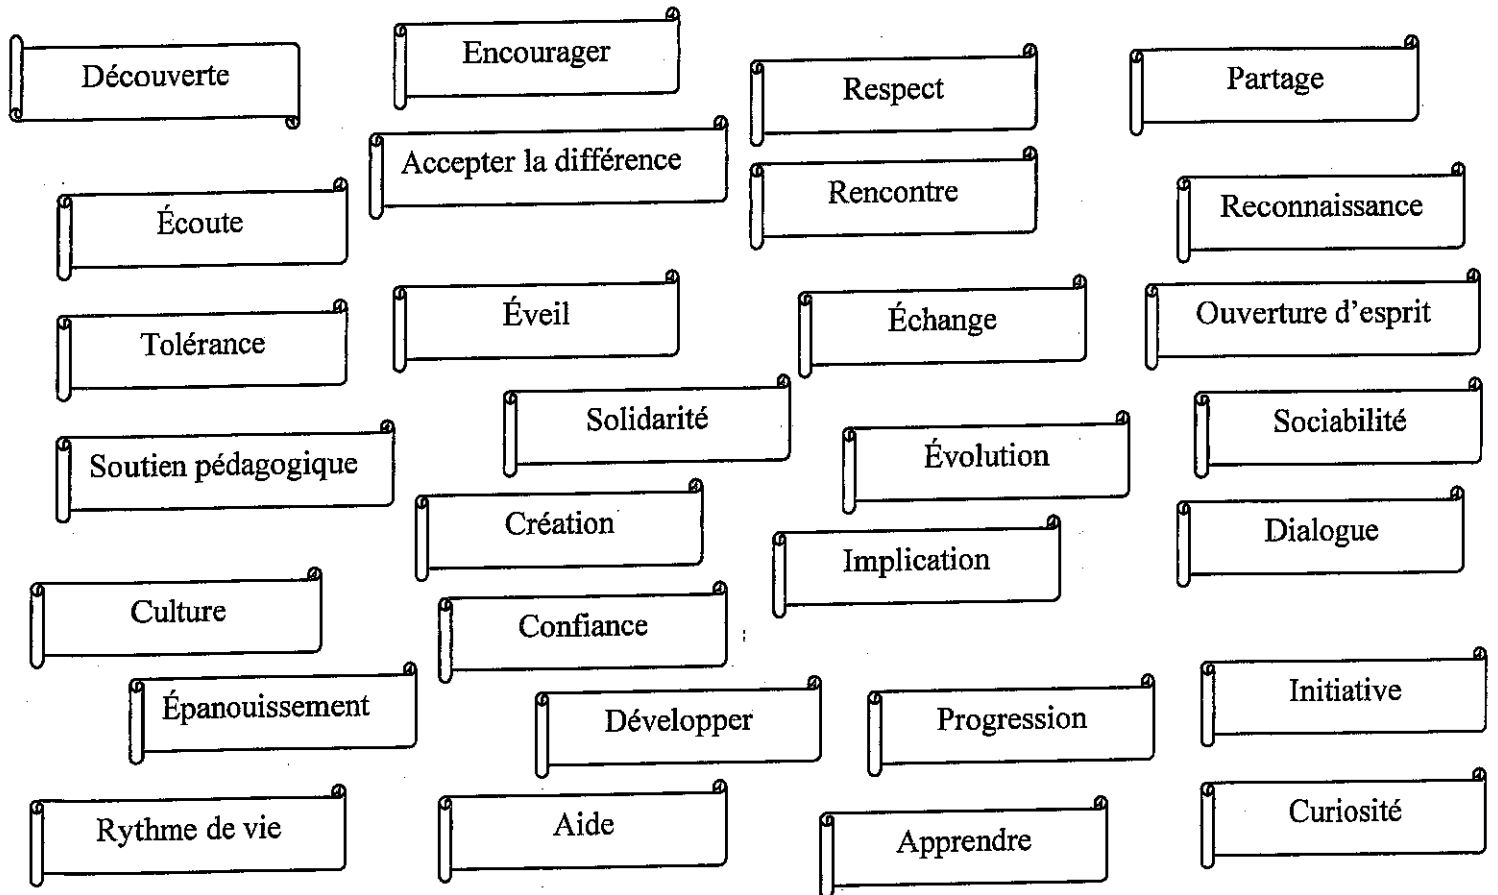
Découverte

Encourager

Respect

Partage

Accepter la différence

Rencontre

Écoute

Reconnaissance

Tolérance

Éveil

Échange

Ouverture d'esprit

Solidarité

Sociabilité

Soutien pédagogique

Évolution

Création

Dialogue

Implication

Culture

Confiance

Épanouissement

Développer

Progression

Initiative

Rythme de vie

Aide

Apprendre

Curiosité